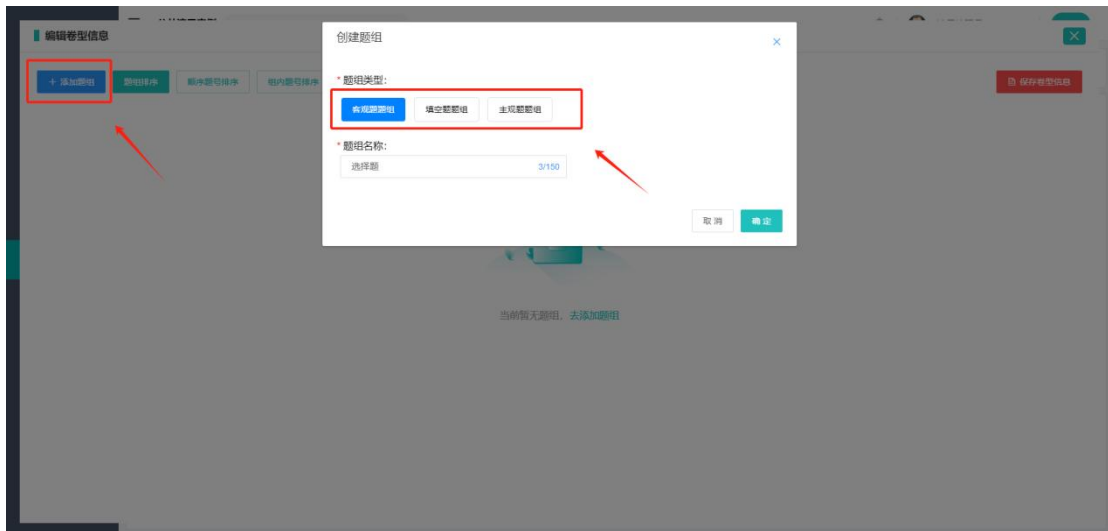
编辑卷型信息

+ 添加题组

题组排序

顺序题号排序

组内题号排序

保存卷型信息

创建题组

×

* 题组类型:

客观题题组

填空题题组

主观题题组

* 题组名称:

选择题

3/150

取消

确定

当前暂无题组，去添加题组